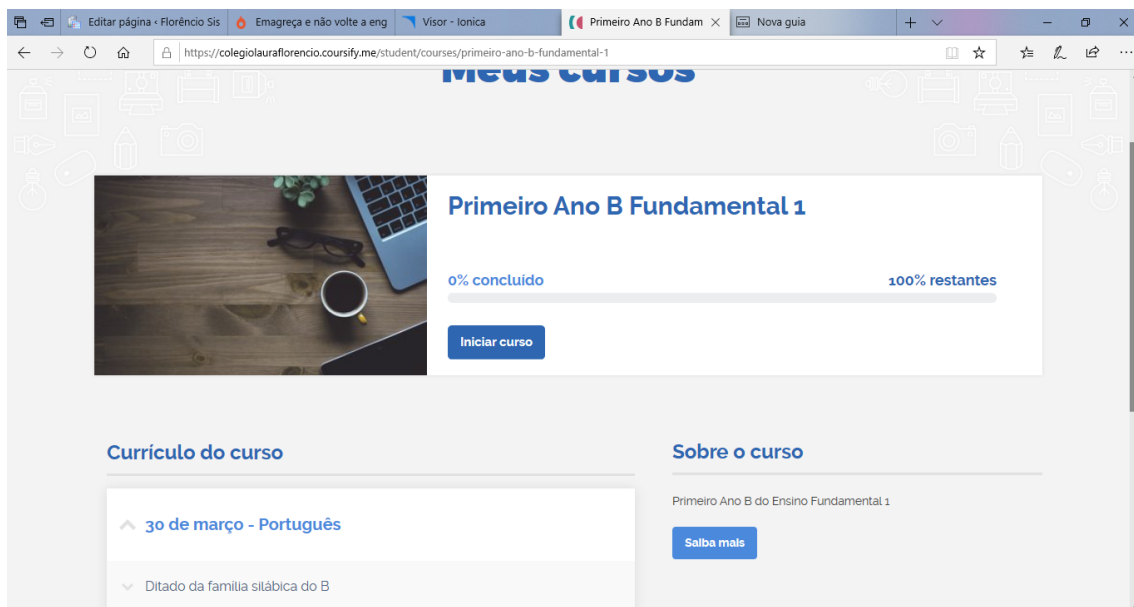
Editar página ‹ Florêncio Sis | Emagreça e não volte a eng | Visor - Ionica | Primeiro Ano B Fundam | Nova guia

https://colegiolauraflorencio.coursify.me/student/courses/primeiro-ano-b-fundamental-1

Meus cursos

Primeiro Ano B Fundamental 1

0% concluído

100% restantes

Iniciar curso

Currículo do curso

30 de março - Português

Ditado da família silábica do B

Sobre o curso

Primeiro Ano B do Ensino Fundamental 1

Saiba mais